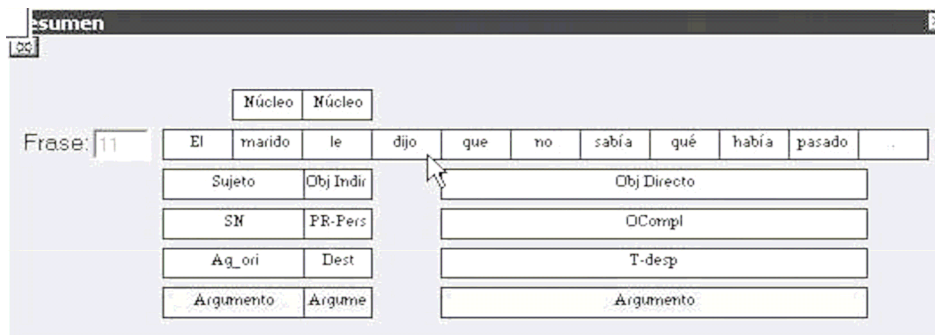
esumen

Núcleo | Núcleo

Frase: 11

| El | marido | le | dijo | que | no | sabía | qué | había | pasado | . |
|---|---|---|---|---|---|---|---|---|---|---|

Sujeto | Obj Indir | Obj Directo

SN | PR-Pers | OCompl

Ag_ori | Dest | T-desp

Argumento | Argume | Argumento